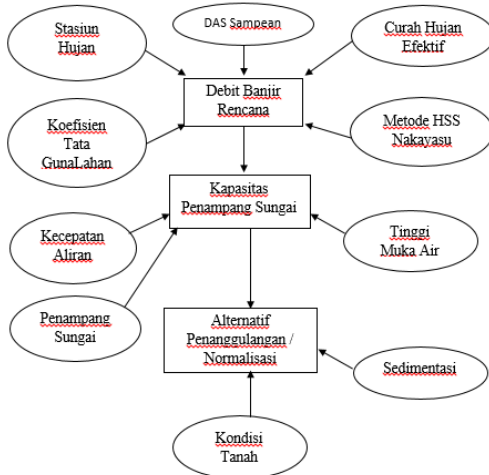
Stasiun Hujan

DAS Sampean

Curah Hujan Efektif

Debit Banjir Rencana

Koefisien Tata GunaLahan

Metode HSS Nakayasu

Kapasitas Penampang Sungai

Kecepatan Aliran

Tinggi Muka Air

Penampang Sungai

Alternatif Penanggulangan / Normalisasi

Sedimentasi

Kondisi Tanah